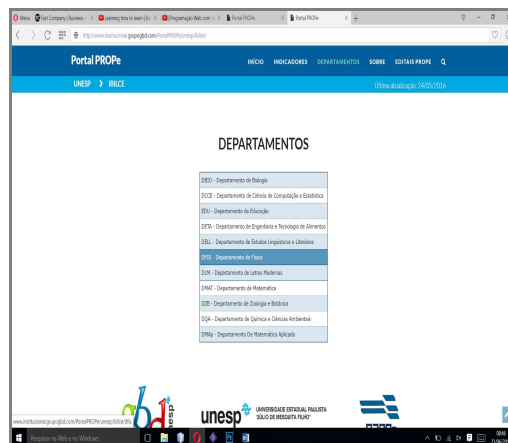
Menu | Fast Company | Business | Learning how to learn | [Programação Web.com | Portal PROPe | Portal PROPe

http://www.institucional.gospgbd.com/PortalPROPe/unesp/ibilce/

Portal PROPe

INÍCIO INDICADORES DEPARTAMENTOS SOBRE EDITAIS PROPE

UNESP > IBILCE

Última atualização: 24/05/2016

DEPARTAMENTOS

| DBIO - Departamento de Biologia |
|---|
| DCCE - Departamento de Ciência de Computação e Estatística |
| EDU - Departamento de Educação |
| DETA - Departamento de Engenharia e Tecnologia de Alimentos |
| DELL - Departamento de Estudos Linguísticos e Literários |
| DFIS - Departamento de Física |
| DLM - Departamento de Letras Modernas |
| DMAT - Departamento de Matemática |
| DZB - Departamento de Zoologia e Botânica |
| DQA - Departamento de Química e Ciências Ambientais |
| DMAp - Departamento De Matemática Aplicada |

www.institucional.gospgbd.com/PortalPROPe/unesp/ibilce/dfis

unesp UNIVERSIDADE ESTADUAL PAULISTA "JÚLIO DE MESQUITA FILHO"

Pesquisar na Web e no Windows

08:46